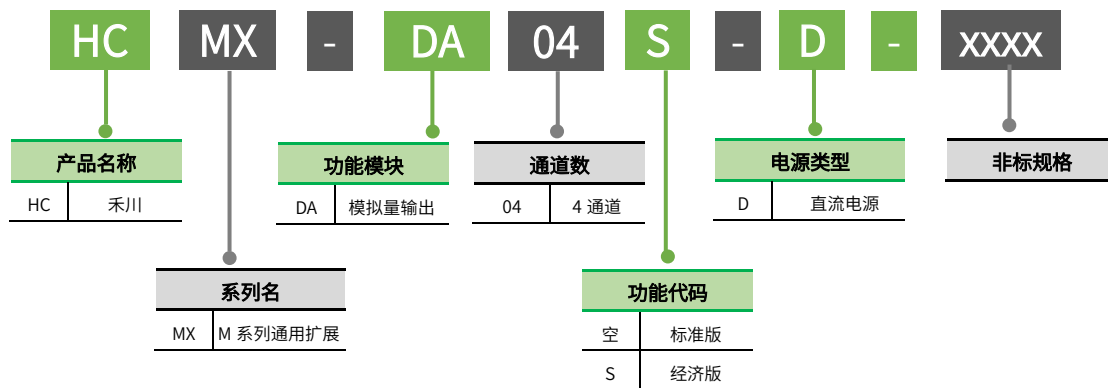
HC MX - DA 04 S - D - XXXX

| 产品名称 | |
|---|---|
| HC | 禾川 |

| 系列名 | |
|---|---|
| MX | M 系列通用扩展 |

| 功能模块 | |
|---|---|
| DA | 模拟量输出 |

| 通道数 | |
|---|---|
| 04 | 4 通道 |

| 功能代码 | |
|---|---|
| 空 | 标准版 |
| S | 经济版 |

| 电源类型 | |
|---|---|
| D | 直流电源 |

非标规格